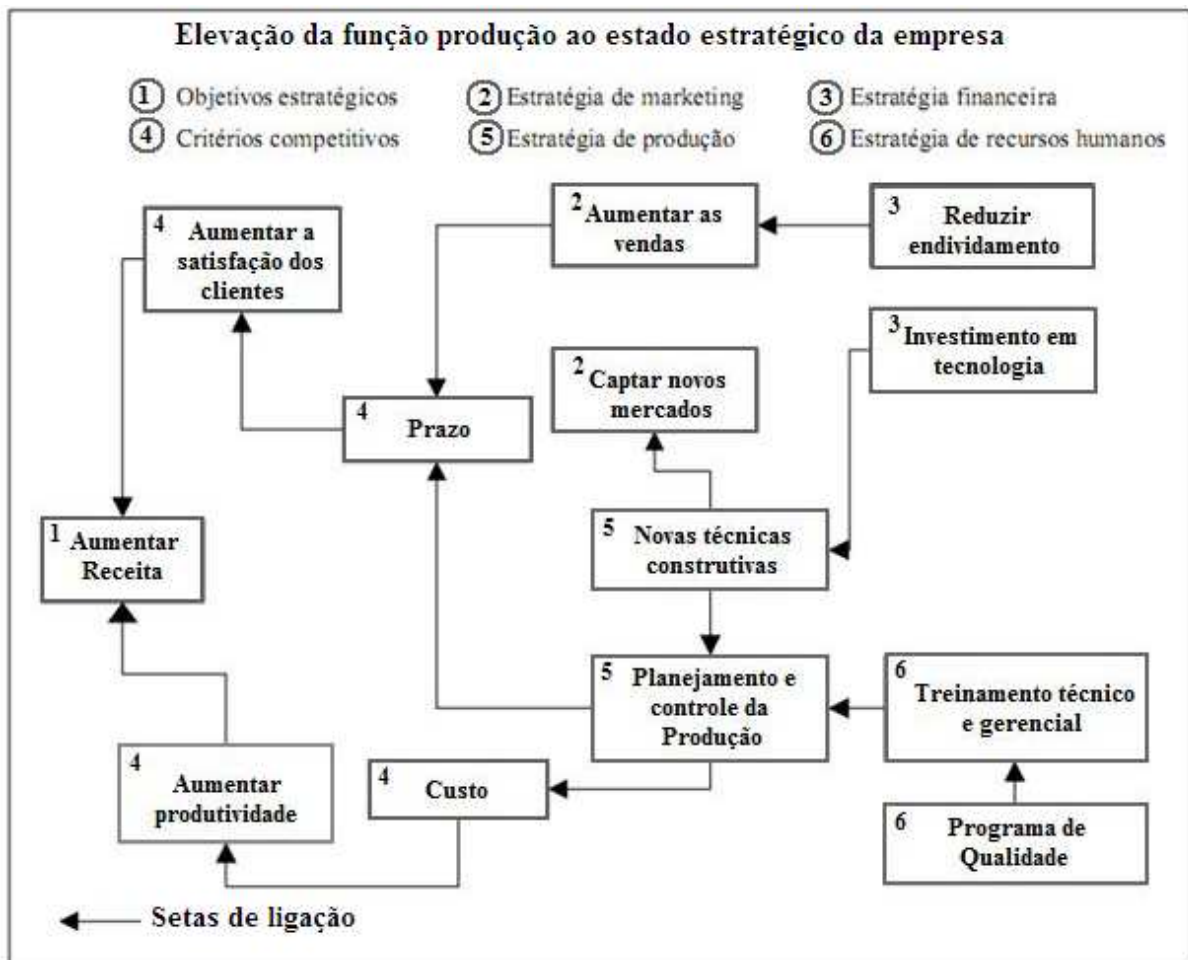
Elevação da função produção ao estado estratégico da empresa

1 Objetivos estratégicos
2 Estratégia de marketing
3 Estratégia financeira
4 Critérios competitivos
5 Estratégia de produção
6 Estratégia de recursos humanos

2 Aumentar as vendas

3 Reduzir endividamento

4 Aumentar a satisfação dos clientes

3 Investimento em tecnologia

2 Captar novos mercados

4 Prazo

5 Novas técnicas construtivas

1 Aumentar Receita

5 Planejamento e controle da Produção

6 Treinamento técnico e gerencial

4 Aumentar produtividade

4 Custo

6 Programa de Qualidade

Setas de ligação